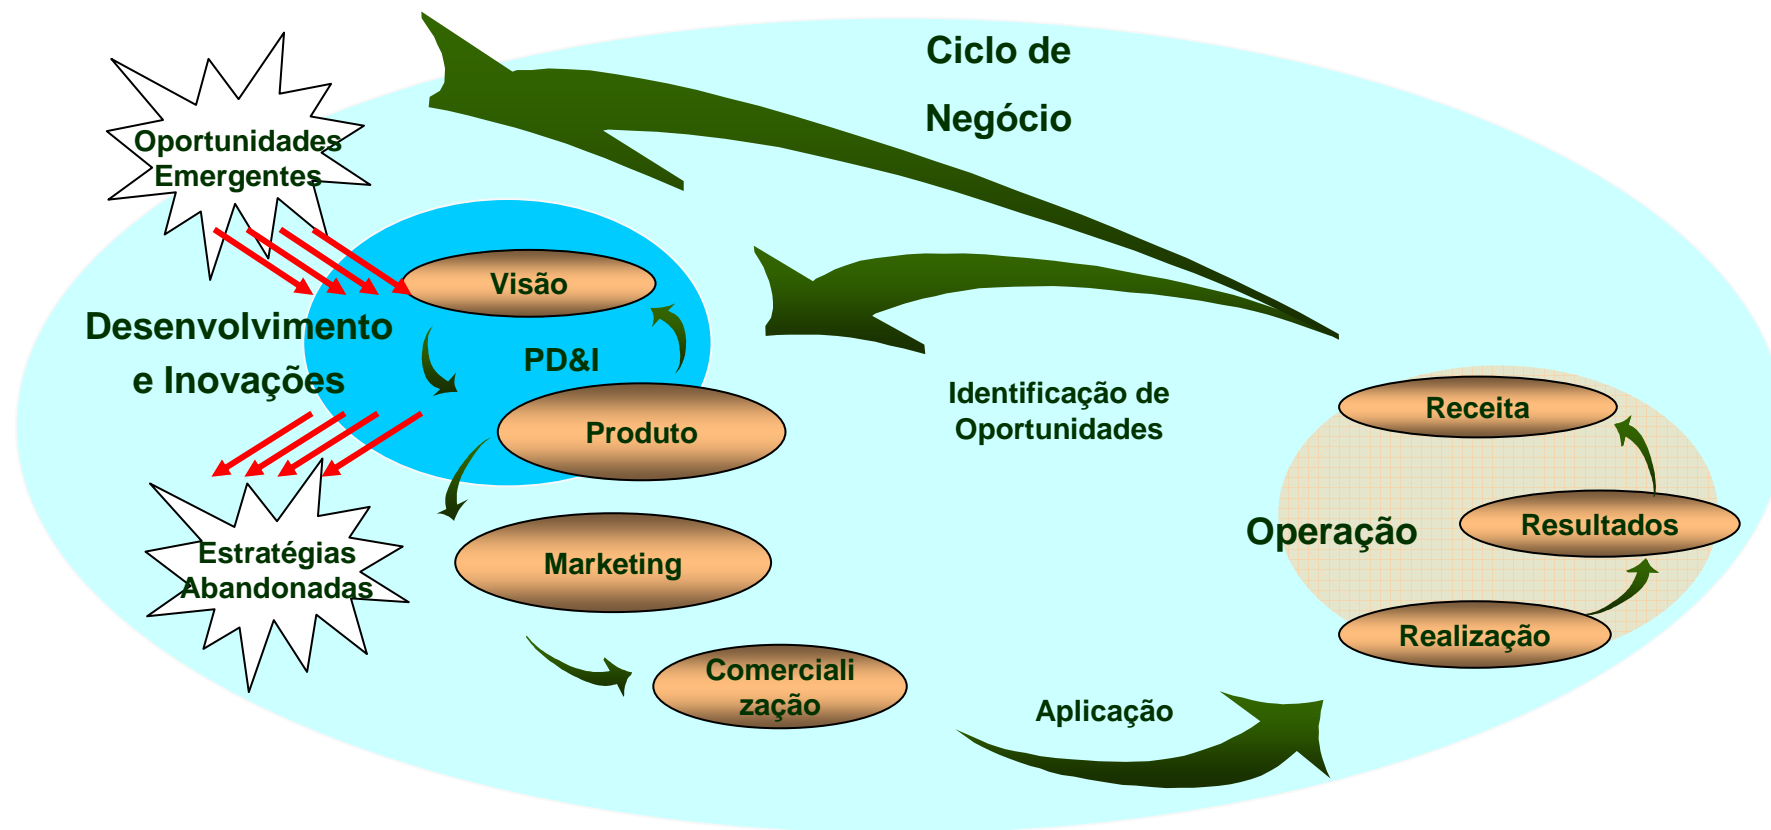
Ciclo de Negócio

Oportunidades Emergentes

Visão

Desenvolvimento e Inovações

PD&I

Produto

Estratégias Abandonadas

Marketing

Comerciali zação

Identificação de Oportunidades

Receita

Operação

Resultados

Realização

Aplicação